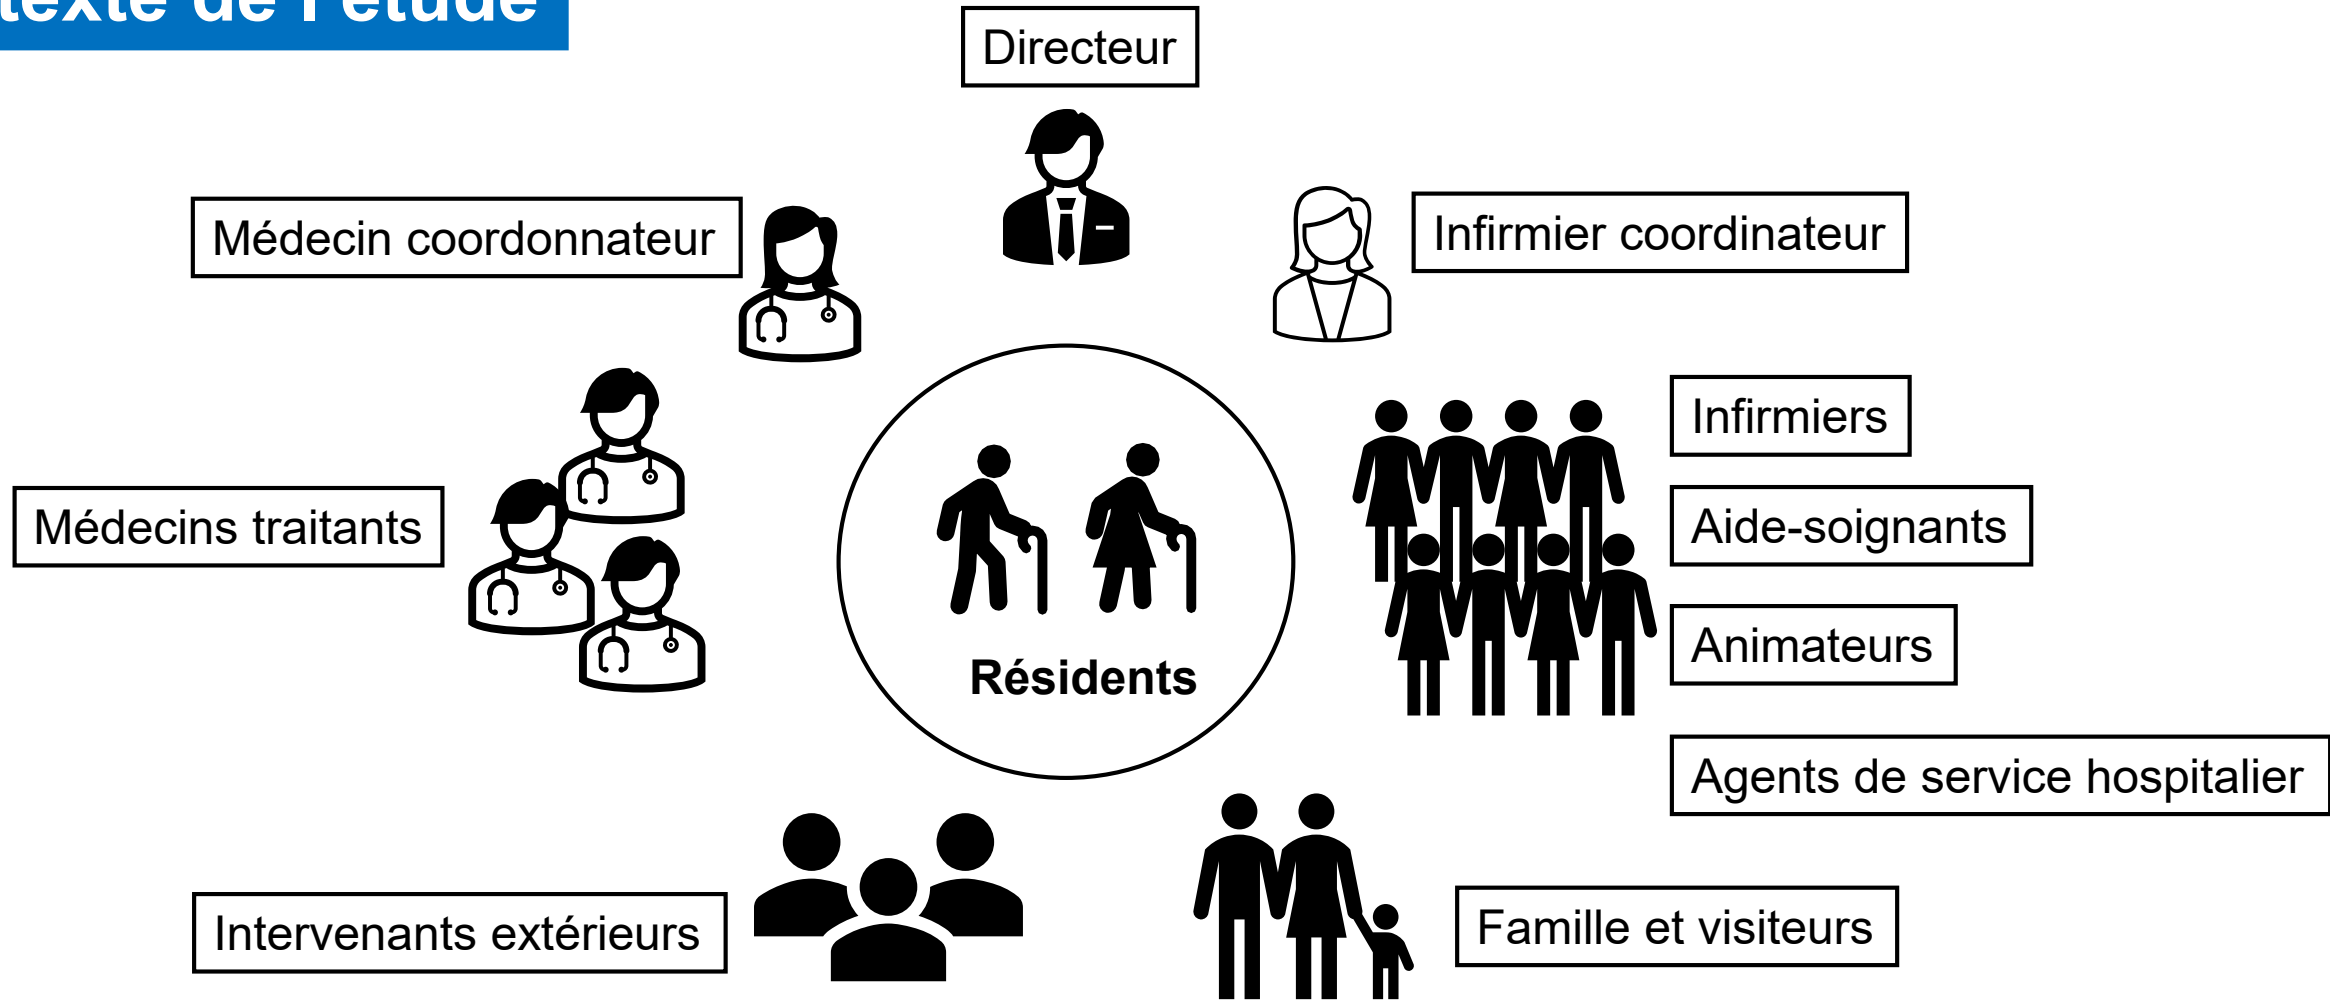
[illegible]texte de l'étude

Directeur

Médecin coordonnateur

Infirmier coordinateur

Médecins traitants

Résidents

Infirmiers

Aide-soignants

Animateurs

Agents de service hospitalier

Intervenants extérieurs

Famille et visiteurs